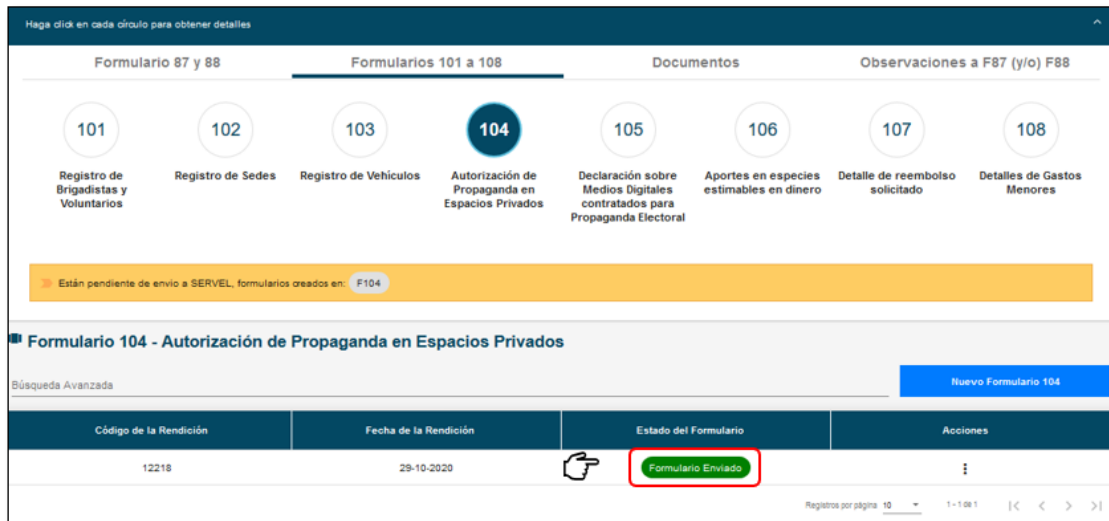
Haga click en cada círculo para obtener detalles

Formulario 87 y 88

Formularios 101 a 108

Documentos

Observaciones a F87 (y/o) F88

101
Registro de Brigadistas y Voluntarios

102
Registro de Sedes

103
Registro de Vehículos

104
Autorización de Propaganda en Espacios Privados

105
Declaración sobre Medios Digitales contratados para Propaganda Electoral

106
Aportes en especies estimables en dinero

107
Detalle de reembolso solicitado

108
Detalles de Gastos Menores

Están pendiente de envío a SERVEL, formularios creados en: F104

Formulario 104 - Autorización de Propaganda en Espacios Privados

Búsqueda Avanzada

Nuevo Formulario 104

| Código de la Rendición | Fecha de la Rendición | Estado del Formulario | Acciones |
|---|---|---|---|
| 12218 | 29-10-2020 | Formulario Enviado | ⋮ |

Registros por página 10 1 - 1 de 1